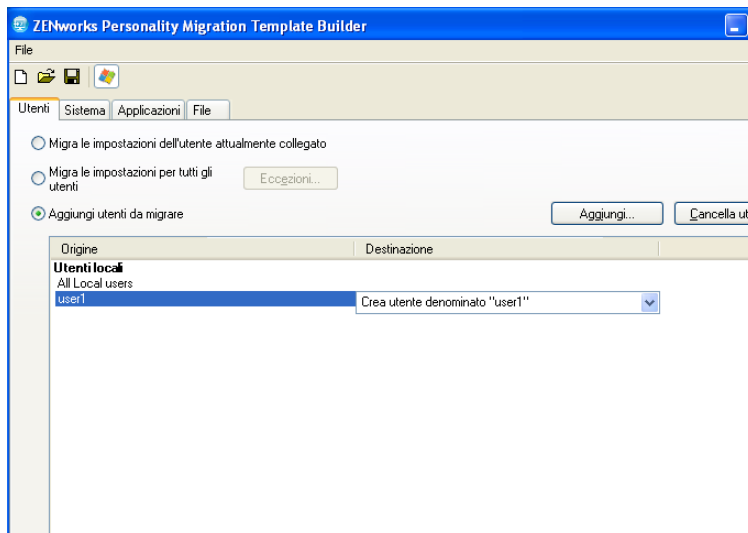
ZENworks Personality Migration Template Builder

File

Utenti | Sistema | Applicazioni | File

Migra le impostazioni dell'utente attualmente collegato

Migra le impostazioni per tutti gli utenti

Eccezioni...

Aggiungi utenti da migrare

Aggiungi...

Cancella ut

| Origine | Destinazione |
|---|---|
| Utenti locali | |
| All Local users | |
| user1 | Crea utente denominato "user1" |